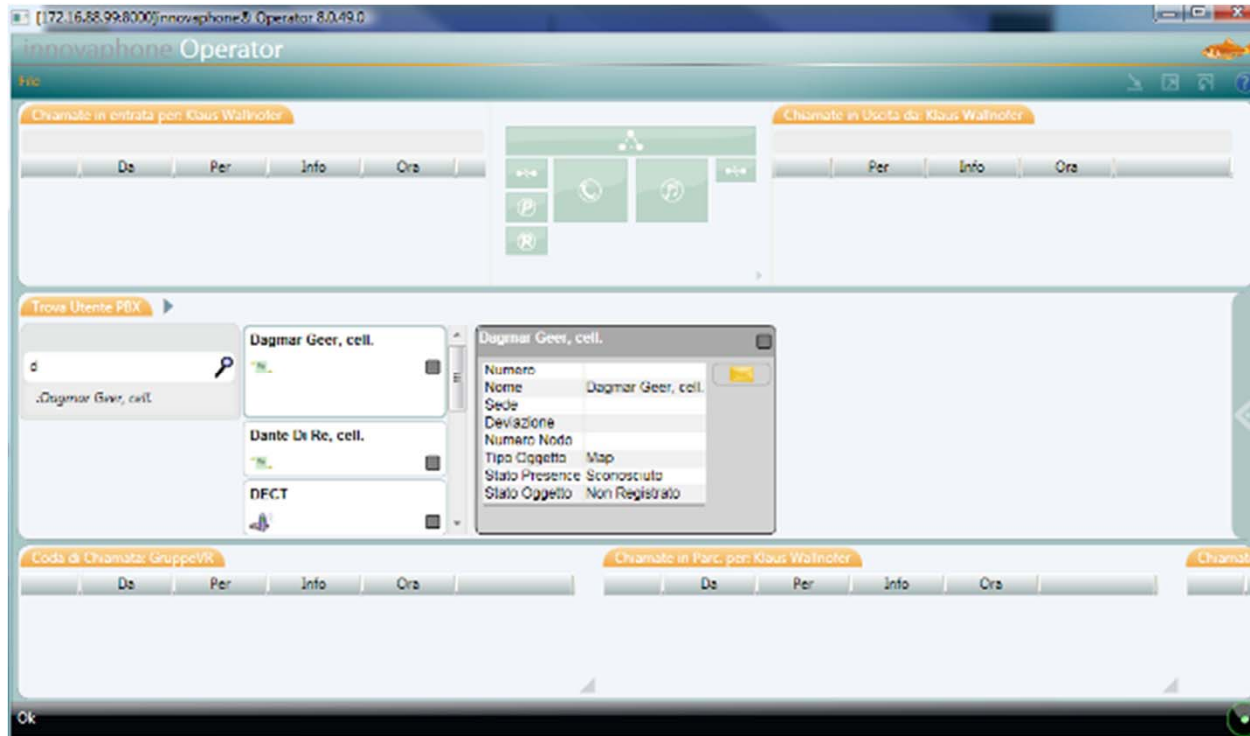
[172.16.88.99:8000] innovaphone® Operator 8.0.49.0

innovaphone Operator

File

Chiamate in entrata per: Klaus Wallnofer

| Da | Per | Info | Ora |
|---|---|---|---|

Chiamate in Uscita da: Klaus Wallnofer

| Per | Info | Ora |
|---|---|---|

Trova Utente PBX

d

.Dagmar Geer, cell.

Dagmar Geer, cell.

Dante Di Re, cell.

DECT

Dagmar Geer, cell.

| Numero | |
|---|---|
| Nome | Dagmar Geer, cell. |
| Sede | |
| Deviazione | |
| Numero Nodo | |
| Tipo Oggetto | Map |
| Stato Presence | Sconosciuto |
| Stato Oggetto | Non Registrato |

Coda di Chiamata: GruppeVR

| Da | Per | Info | Ora |
|---|---|---|---|

Chiamate in Parc. per: Klaus Wallnofer

| Da | Per | Info | Ora |
|---|---|---|---|

Chiamat

Ok